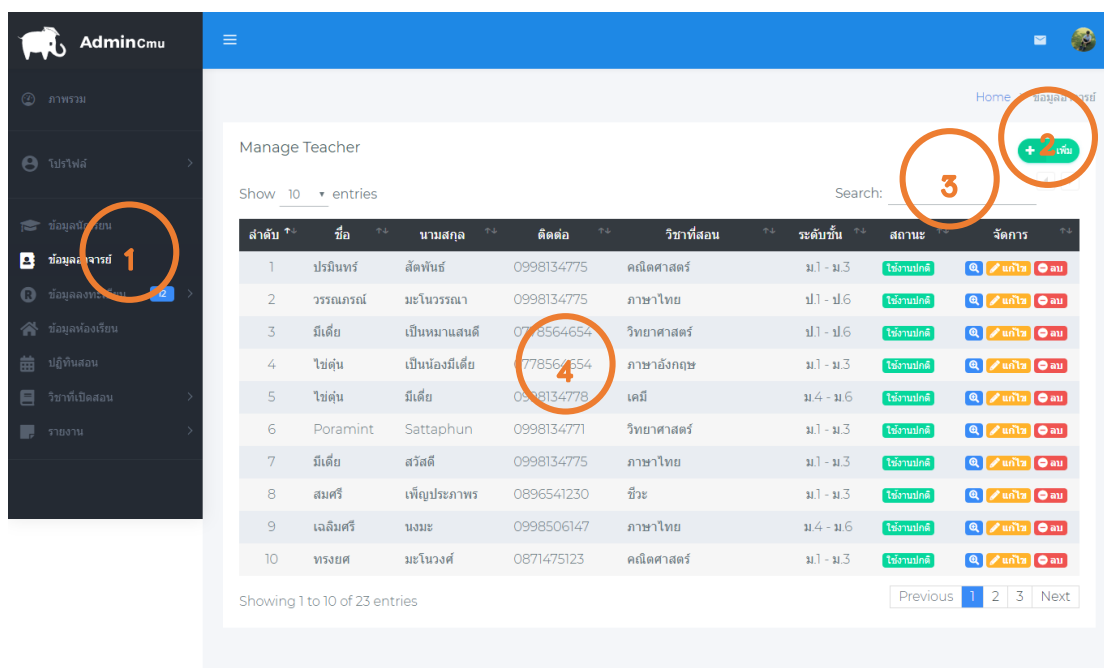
AdminCmu

ภาพรวม

โปรไฟล์

ข้อมูลนักเรียน

ข้อมูลอาจารย์

ข้อมูลลงทะเบียน 12

ข้อมูลห้องเรียน

ปฏิทินสอน

วิชาที่เปิดสอน

รายงาน

1

Home / ข้อมูลอาจารย์

2

Manage Teacher

+ เพิ่ม

3

Show 10 entries

Search:

| ลำดับ | ชื่อ | นามสกุล | ติดต่อ | วิชาที่สอน | ระดับชั้น | สถานะ | จัดการ |
|---|---|---|---|---|---|---|---|
| 1 | ปรมินทร์ | สัตพันธ์ | 0998134775 | คณิตศาสตร์ | ม.1 - ม.3 | ใช้งานปกติ | แก้ไข ลบ |
| 2 | วรรณภรณ์ | มะโนวรรณา | 0998134775 | ภาษาไทย | ป.1 - ป.6 | ใช้งานปกติ | แก้ไข ลบ |
| 3 | มีเดีย | เป็นหมาแสนดี | 0778564654 | วิทยาศาสตร์ | ป.1 - ป.6 | ใช้งานปกติ | แก้ไข ลบ |
| 4 | ไข่ตุ๋น | เป็นน้องมีเดีย | 0778564654 | ภาษาอังกฤษ | ม.1 - ม.3 | ใช้งานปกติ | แก้ไข ลบ |
| 5 | ไข่ตุ๋น | มีเดีย | 0998134778 | เคมี | ม.4 - ม.6 | ใช้งานปกติ | แก้ไข ลบ |
| 6 | Poramint | Sattaphun | 0998134771 | วิทยาศาสตร์ | ม.1 - ม.3 | ใช้งานปกติ | แก้ไข ลบ |
| 7 | มีเดีย | สวัสดี | 0998134775 | ภาษาไทย | ม.1 - ม.3 | ใช้งานปกติ | แก้ไข ลบ |
| 8 | สมศรี | เพ็ญประภาพร | 0896541230 | ชีวะ | ม.1 - ม.3 | ใช้งานปกติ | แก้ไข ลบ |
| 9 | เฉลิมศรี | นงมะ | 0998506147 | ภาษาไทย | ม.4 - ม.6 | ใช้งานปกติ | แก้ไข ลบ |
| 10 | ทรงยศ | มะโนวงศ์ | 0871475123 | คณิตศาสตร์ | ม.1 - ม.3 | ใช้งานปกติ | แก้ไข ลบ |

4

Showing 1 to 10 of 23 entries

Previous 1 2 3 Next